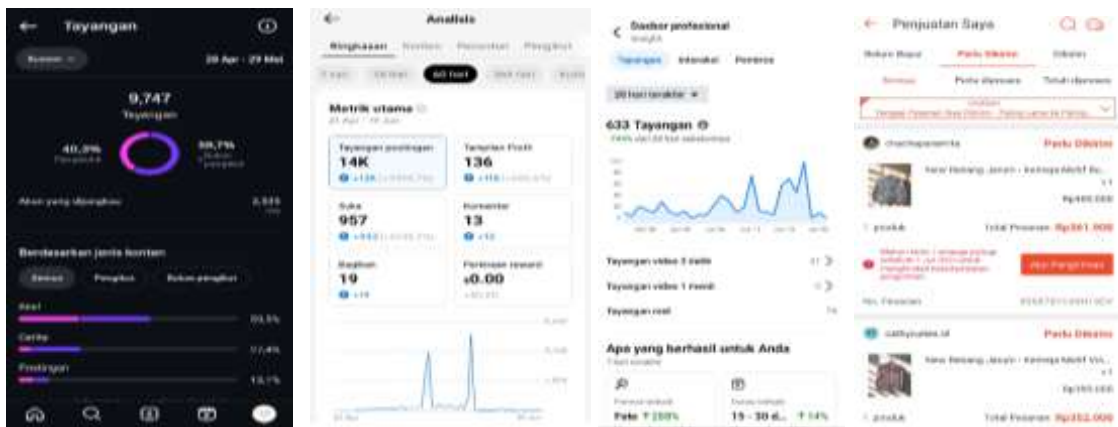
Tayangan

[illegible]

20 Apr - 29 Mei

9,747

Tayangan

40,3%

59,7%

Akun yang dijangkau

Berdasarkan jenis konten

Semua

Pengikut

Bukan pengikut

Reel

Cerita

Postingan

Analisis

Ringkasan

Konten

Pemirsa

Pengikut

60 hari

Metrik utama

Tayangan postingan

14K

Tampilan Profil

136

Suka

957

Komentar

13

Bagikan

19

Perkiraan reward

\$0.00

Dasbor profesional

Tayangan

Interaksi

Pemirsa

30 hari terakhir

633 Tayangan

Tayangan video 3 detik

Tayangan video 1 menit

Tayangan reel

Apa yang berhasil untuk Anda

Foto

15 - 30 d...

Penjualan Saya

Perlu Dikirim

Semua

Perlu diproses

Telah diproses

charliepanama

Perlu Dikirim

New Batang Jersen - Kemeja Motif Ba...

1 produk

Total Pesanan: Rp261.000

Atur Pengiriman

No. Pesanan

cathycuties.id

Perlu Dikirim

New Batang Jersen - Kemeja Motif Vin...

1 produk

Total Pesanan: Rp252.000